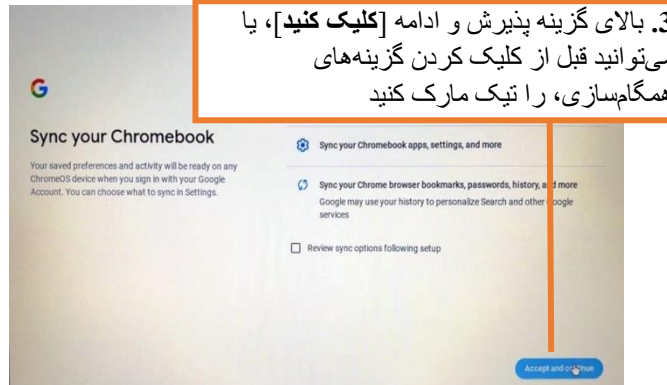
3. بالای گزینه پذیرش و ادامه [**کلیک کنید**]، یا
می‌توانید قبل از کلیک کردن گزینه‌های
همگام‌سازی، را تیک مارک کنید

G

Sync your Chromebook

Your saved preferences and activity will be ready on any ChromeOS device when you sign in with your Google Account. You can choose what to sync in Settings.

Sync your Chromebook apps, settings, and more

Sync your Chrome browser bookmarks, passwords, history, a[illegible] more
Google may use your history to personalize Search and other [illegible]oogle services

Review sync options following setup

Accept and co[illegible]nue